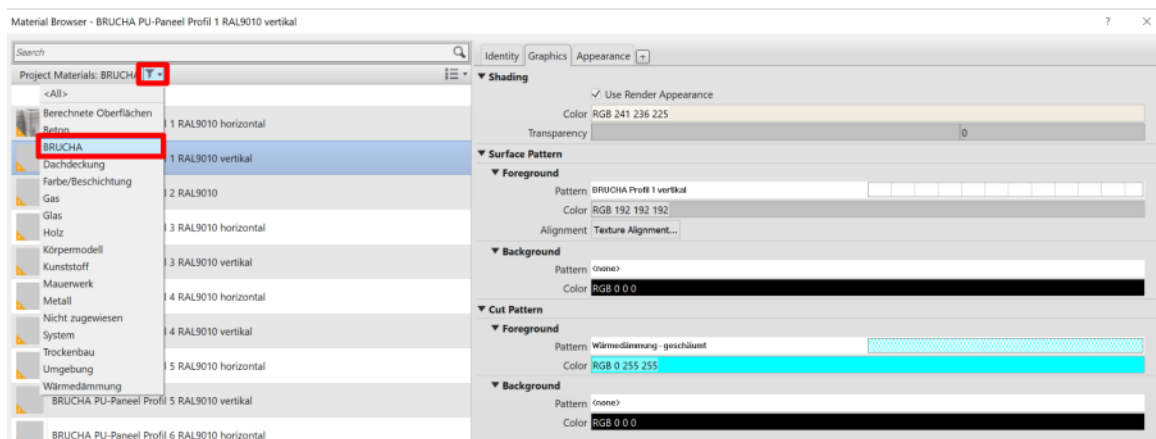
Material Browser - BRUCHA PU-Paneel Profil 1 RAL9010 vertikal

?

Search

Project Materials: BRUCHA

<All>
Berechnete Oberflächen
Beton
BRUCHA
Dachdeckung
Farbe/Beschichtung
Gas
Glas
Holz
Körpermodell
Kunststoff
Mauerwerk
Metall
Nicht zugewiesen
System
Trockenbau
Umgebung
Wärmedämmung

l 1 RAL9010 horizontal
l 1 RAL9010 vertikal
l 2 RAL9010
l 3 RAL9010 horizontal
l 3 RAL9010 vertikal
l 4 RAL9010 horizontal
l 4 RAL9010 vertikal
l 5 RAL9010 horizontal
BRUCHA PU-Paneel Profil 5 RAL9010 vertikal
BRUCHA PU-Paneel Profil 6 RAL9010 horizontal

Identity Graphics Appearance +

▼ Shading
✓ Use Render Appearance
Color RGB 241 236 225
Transparency 0

▼ Surface Pattern
▼ Foreground
Pattern BRUCHA Profil 1 vertikal
Color RGB 192 192 192
Alignment Texture Alignment...
▼ Background
Pattern <none>
Color RGB 0 0 0

▼ Cut Pattern
▼ Foreground
Pattern Wärmedämmung - geschäumt
Color RGB 0 255 255
▼ Background
Pattern <none>
Color RGB 0 0 0